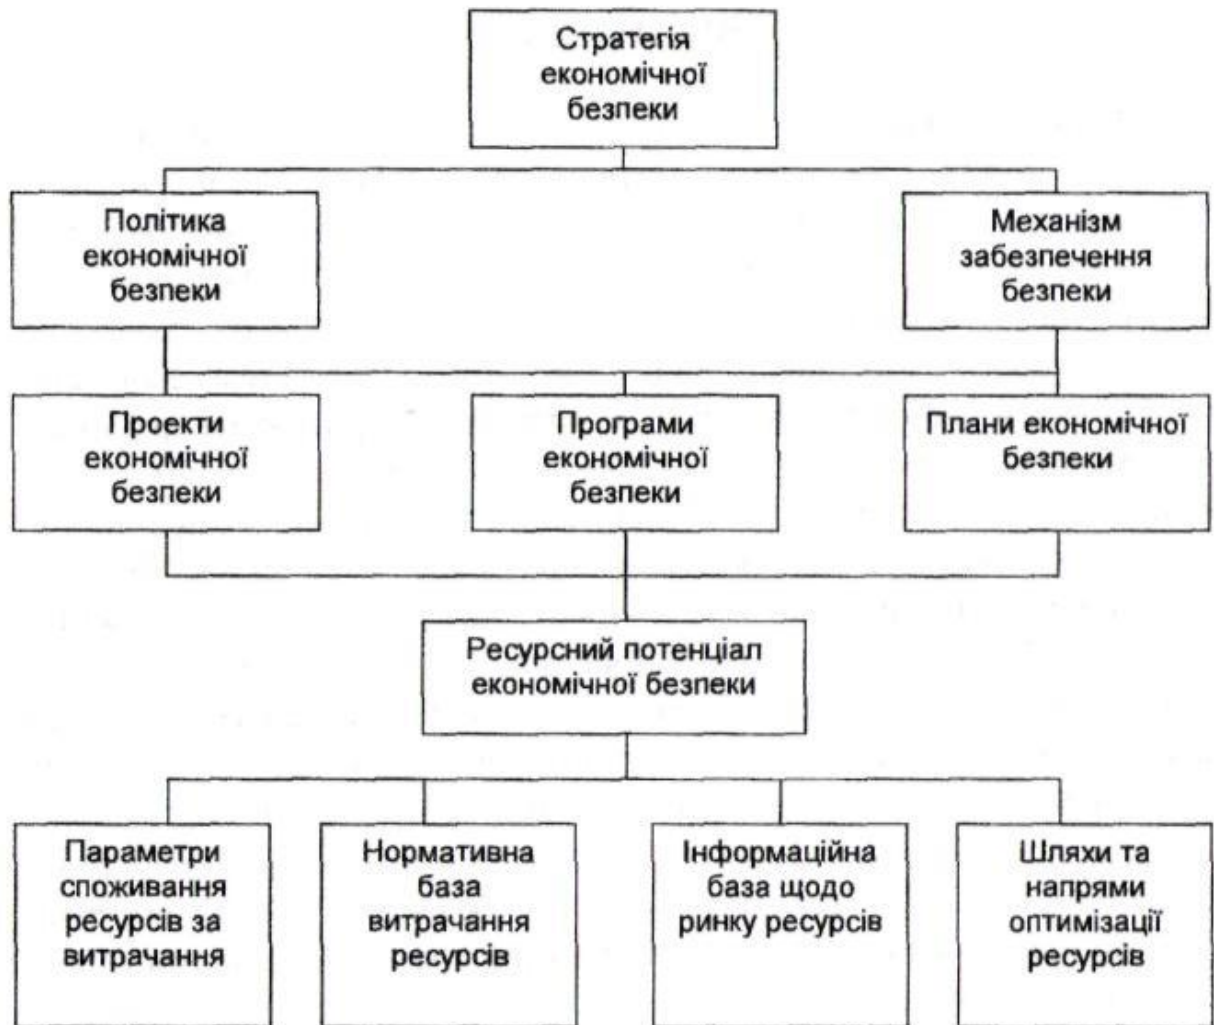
Стратегія економічної безпеки

Політика економічної безпеки

Механізм забезпечення безпеки

Проекти економічної безпеки

Програми економічної безпеки

Плани економічної безпеки

Ресурсний потенціал економічної безпеки

Параметри споживання ресурсів за витрачання

Нормативна база витрачання ресурсів

Інформаційна база щодо ринку ресурсів

Шляхи та напрями оптимізації ресурсів